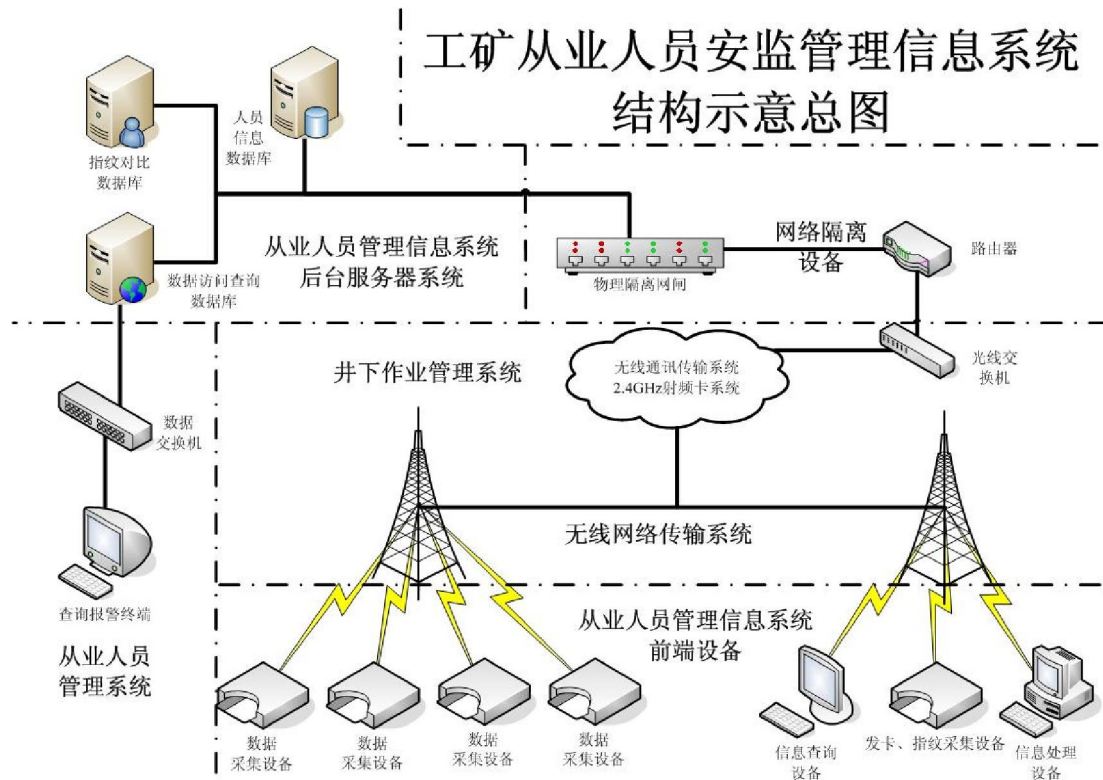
工矿从业人员安监管理信息系统
结构示意总图

指纹对比数据库

人员信息数据库

数据访问查询数据库

从业人员管理信息系统
后台服务器系统

物理隔离网闸

网络隔离设备

路由器

光线交换机

无线通讯传输系统
2.4GHz射频卡系统

井下作业管理系统

数据交换机

无线网络传输系统

查询报警终端

从业人员管理系统

从业人员管理信息系统
前端设备

数据采集设备

数据采集设备

数据采集设备

数据采集设备

信息查询设备

发卡、指纹采集设备

信息处理设备